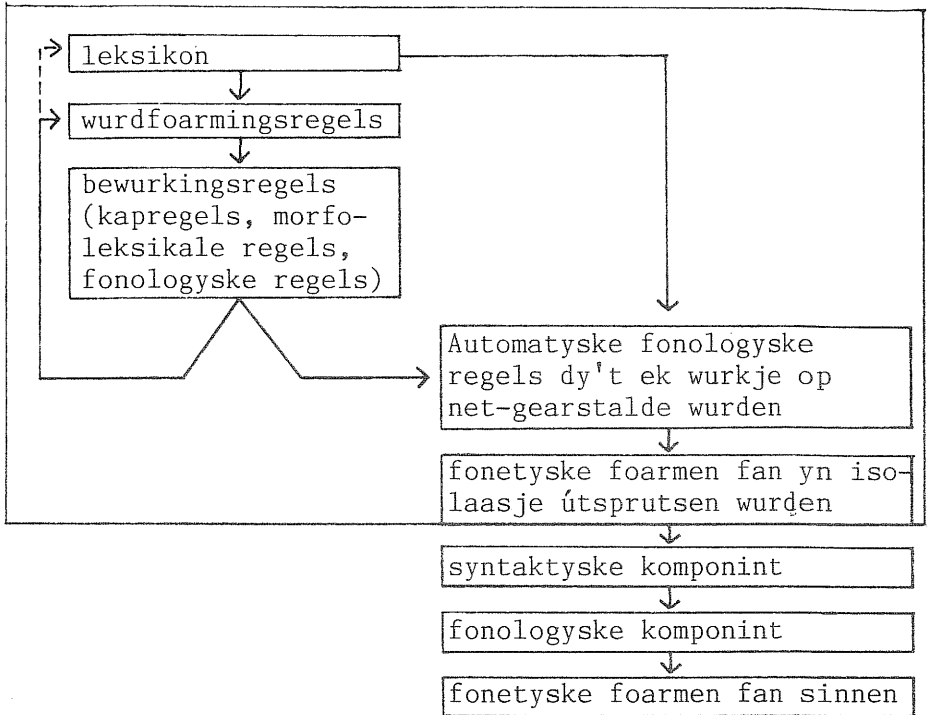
leksikon

wurdfoarmingsregels

bewurkingsregels (kapregels, morfoleksikale regels, fonologyske regels)

Automatyske fonologyske regels dy't ek wurkje op net-gearstalde wurden

fonetyske foarmen fan yn isolaasje útsprutsen wurden

syntaktyske komponint

fonologyske komponint

fonetyske foarmen fan sinnen